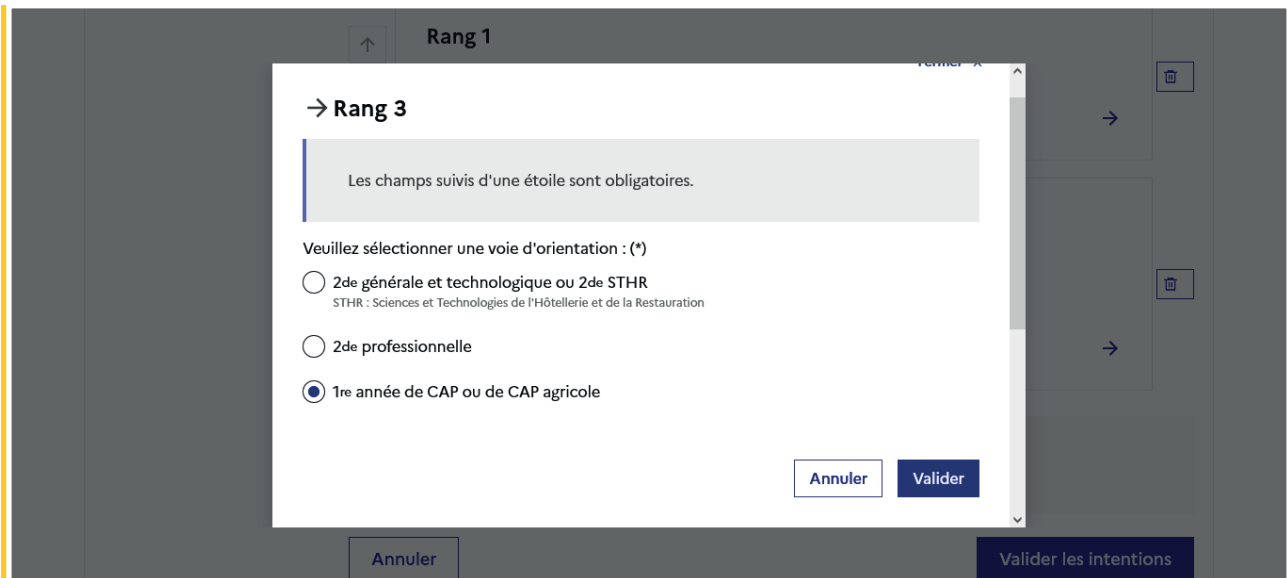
Rang 1

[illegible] ×

→ Rang 3

Les champs suivis d'une étoile sont obligatoires.

Veuillez sélectionner une voie d'orientation : (*)

2de générale et technologique ou 2de STHR
STHR : Sciences et Technologies de l'Hôtellerie et de la Restauration

2de professionnelle

1re année de CAP ou de CAP agricole

Annuler

Valider

Annuler

Valider les intentions